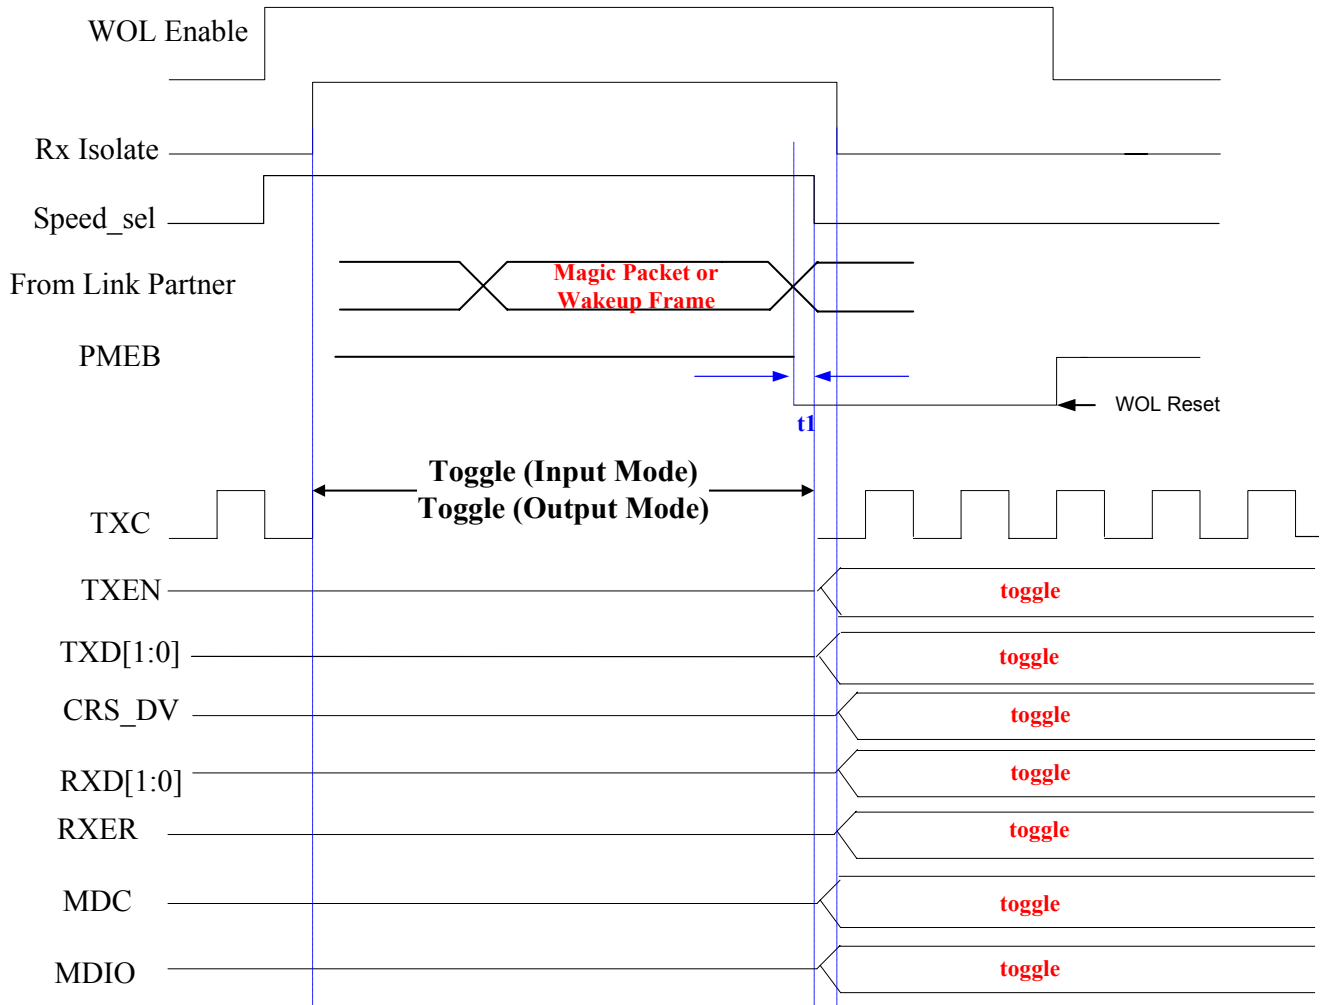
WOL Enable

Rx Isolate

Speed_sel

From Link Partner

Magic Packet or Wakeup Frame

PMEB

WOL Reset

t1

Toggle (Input Mode)
Toggle (Output Mode)

TXC

TXEN

toggle

TXD[1:0]

toggle

CRS_DV

toggle

RXD[1:0]

toggle

RXER

toggle

MDC

toggle

MDIO

toggle